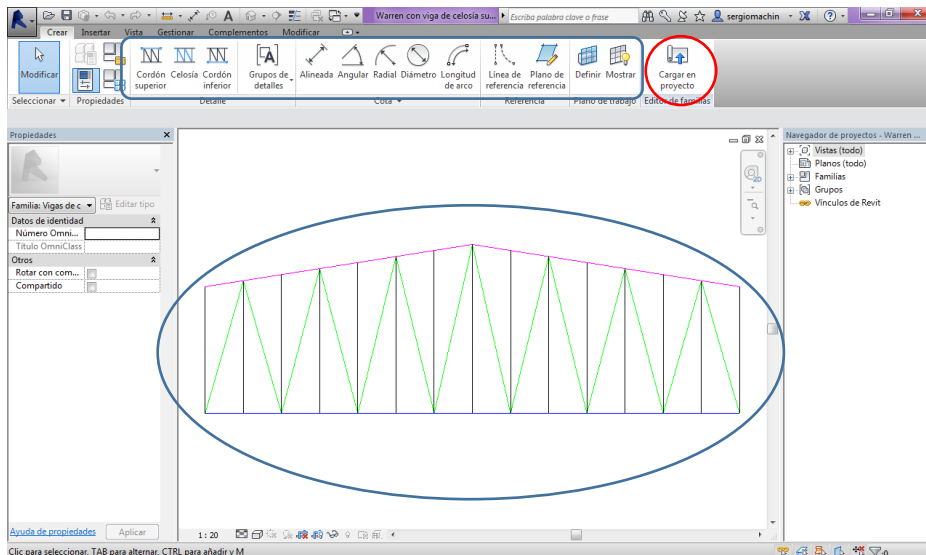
Warren con viga de celosía su...
Escriba palabra clave o frase
sergiomachin

Crear Insertar Vista Gestionar Complementos Modificar

Modificar
Cordón superior
Celosía
Cordón inferior
Grupos de detalles
Alineada
Angular
Radial
Diámetro
Longitud de arco
Línea de referencia
Plano de referencia
Definir
Mostrar
Cargar en proyecto

Seleccionar
Propiedades
Detalle
Cota
Referencia
Plano de trabajo
Editor de familias

Propiedades
Familia: Vigas de c
Editar tipo
Datos de identidad
Número Omni...
Título OmniClass
Otros
Rotar con com...
Compartido

Ayuda de propiedades
Aplicar

1 : 20

Navegador de proyectos - Warren ...
Vistas (todo)
Planos (todo)
Familias
Grupos
Vínculos de Revit

Clic para seleccionar, TAB para alternar, CTRL para añadir y M
0